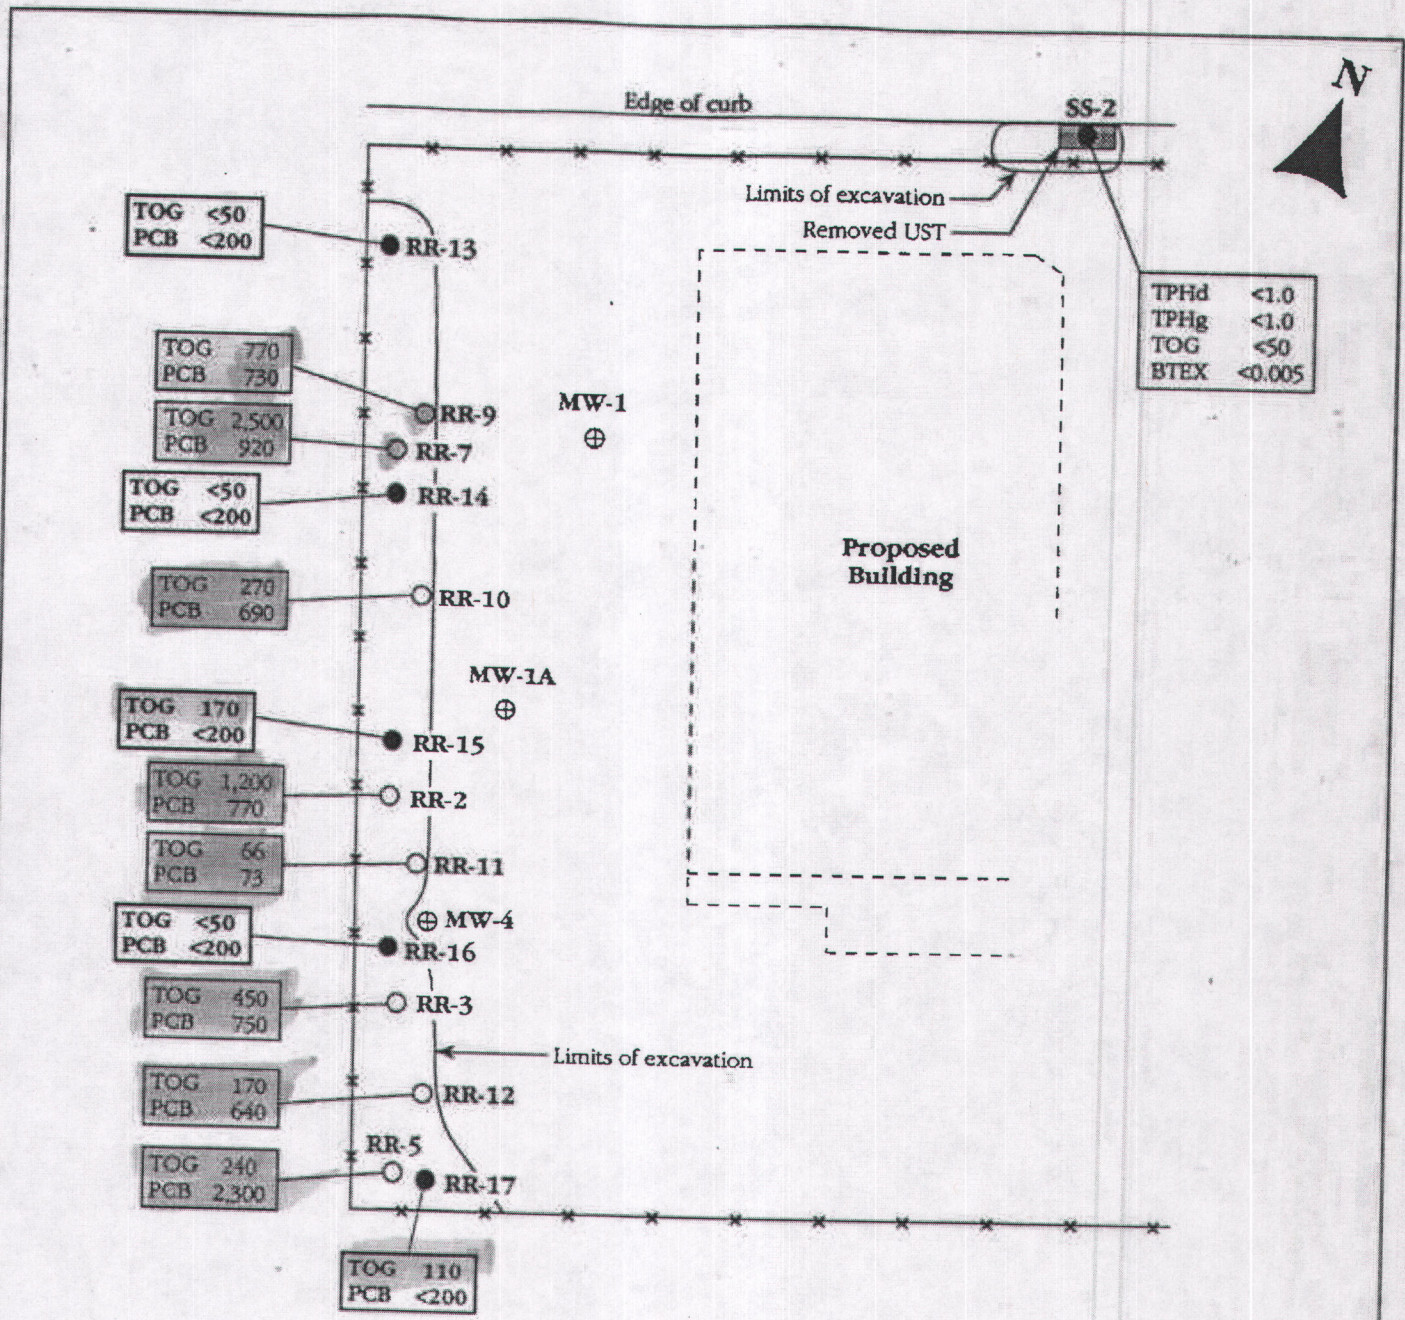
N

Edge of curb

SS-2

Limits of excavation

Removed UST

TPHd <1.0
TPHg <1.0
TOG <50
BTEX <0.005

TOG <50
PCB <200

RR-13

TOG 770
PCB 730

RR-9

MW-1

TOG 2,500
PCB 920

RR-7

TOG <50
PCB <200

RR-14

Proposed Building

TOG 270
PCB 690

RR-10

MW-1A

TOG 170
PCB <200

RR-15

TOG 1,200
PCB 770

RR-2

TOG 66
PCB 73

RR-11

MW-4

TOG <50
PCB <200

RR-16

TOG 450
PCB 750

RR-3

Limits of excavation

TOG 170
PCB 640

RR-12

RR-5

TOG 240
PCB 2,300

RR-17

TOG 110
PCB <200